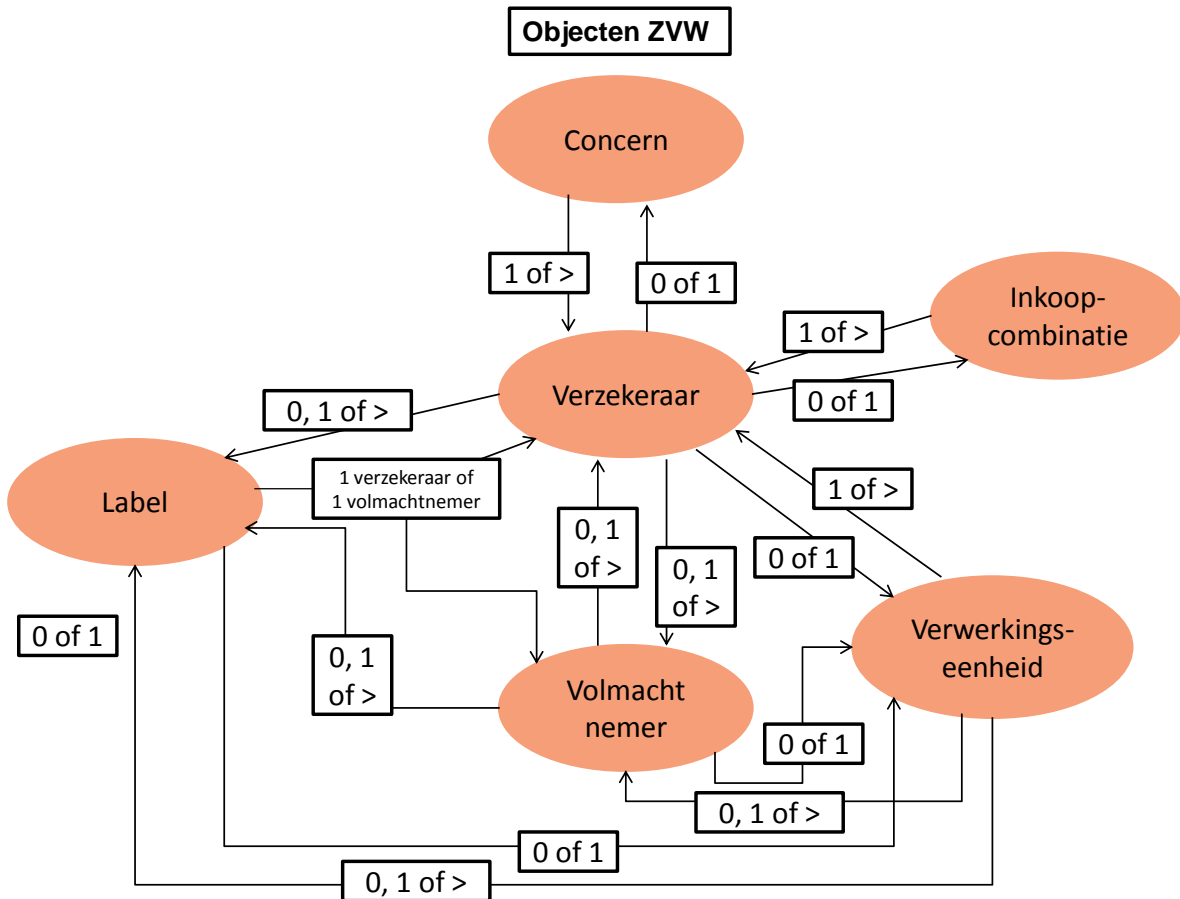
Objecten ZVW

Concern

1 of >

0 of 1

Inkoopcombinatie

1 of >

Verzekeraar

0 of 1

0, 1 of >

Label

1 verzekeraar of 1 volmachtnemer

1 of >

0, 1 of >

0, 1 of >

0 of 1

Verwerkingseenheid

0 of 1

0, 1 of >

Volmacht nemer

0 of 1

0, 1 of >

0 of 1

0, 1 of >